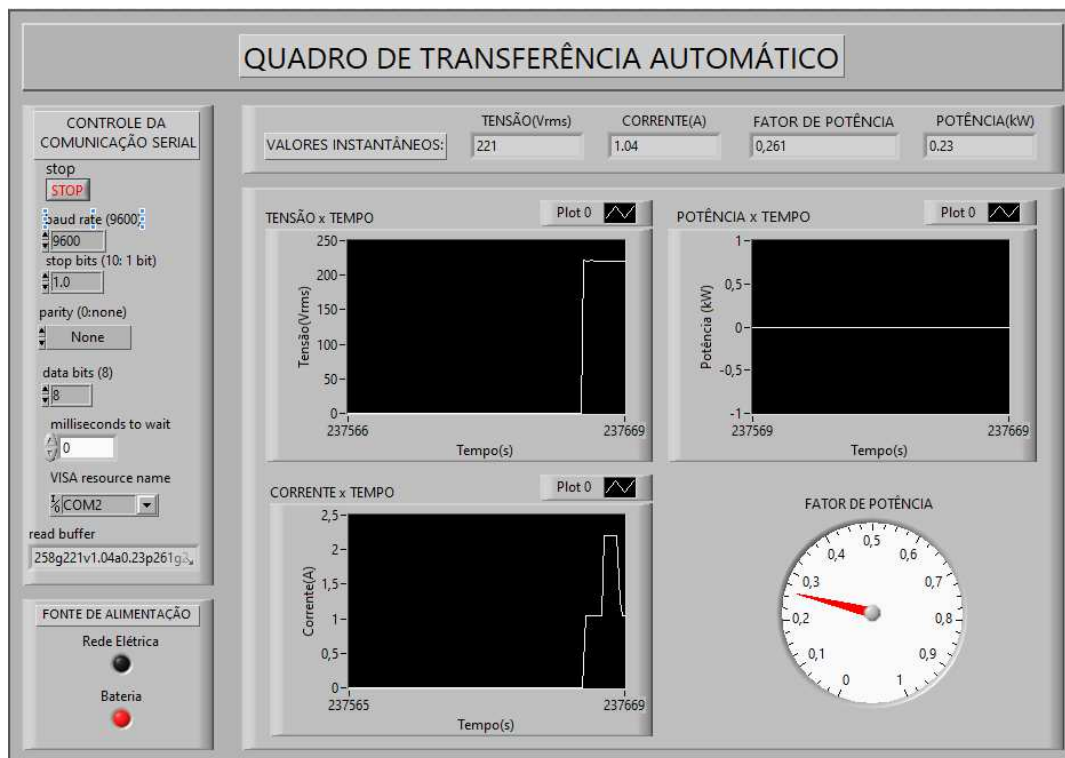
QUADRO DE TRANSFERÊNCIA AUTOMÁTICO

CONTROLE DA COMUNICAÇÃO SERIAL

stop
STOP

baud rate (9600)
9600
stop bits (10: 1 bit)
1.0
parity (0:none)
None
data bits (8)
8
milliseconds to wait
0
VISA resource name
COM2
read buffer
258g221v1.04a0.23p261g

FONTE DE ALIMENTAÇÃO
Rede Elétrica
Bateria

VALORES INSTANTÂNEOS:
TENSÃO(Vrms) 221
CORRENTE(A) 1.04
FATOR DE POTÊNCIA 0,261
POTÊNCIA(kW) 0.23

TENSÃO x TEMPO
Plot 0
Tensão(Vrms)
250
200
150
100
50
0
237566
237669
Tempo(s)

POTÊNCIA x TEMPO
Plot 0
Potência (kW)
1
0,5
0
-0,5
-1
237569
237669
Tempo(s)

CORRENTE x TEMPO
Plot 0
Corrente(A)
2,5
2
1,5
1
0,5
0
237565
237669
Tempo(s)

FATOR DE POTÊNCIA
0 0,1 0,2 0,3 0,4 0,5 0,6 0,7 0,8 0,9 1